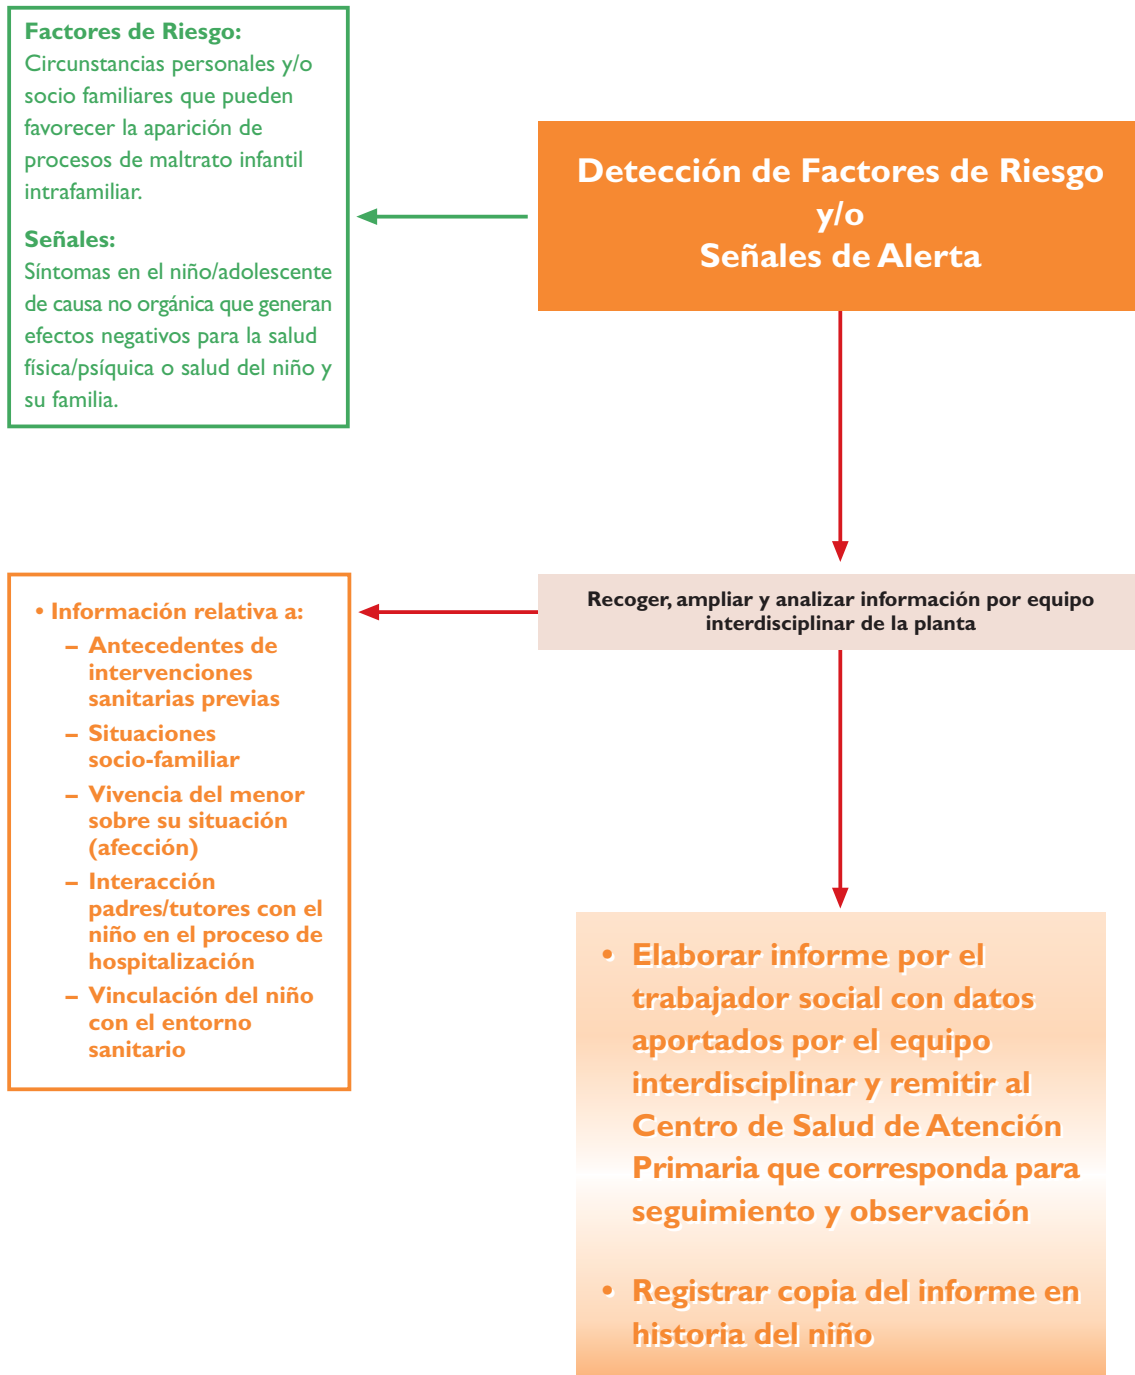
Factores de Riesgo:
Circunstancias personales y/o socio familiares que pueden favorecer la aparición de procesos de maltrato infantil intrafamiliar.

Señales:
Síntomas en el niño/adolescente de causa no orgánica que generan efectos negativos para la salud física/psíquica o salud del niño y su familia.

Detección de Factores de Riesgo
y/o
Señales de Alerta

Recoger, ampliar y analizar información por equipo interdisciplinar de la planta

• Información relativa a:
– Antecedentes de intervenciones sanitarias previas
– Situaciones socio-familiar
– Vivencia del menor sobre su situación (afección)
– Interacción padres/tutores con el niño en el proceso de hospitalización
– Vinculación del niño con el entorno sanitario

• Elaborar informe por el trabajador social con datos aportados por el equipo interdisciplinar y remitir al Centro de Salud de Atención Primaria que corresponda para seguimiento y observación

• Registrar copia del informe en historia del niño